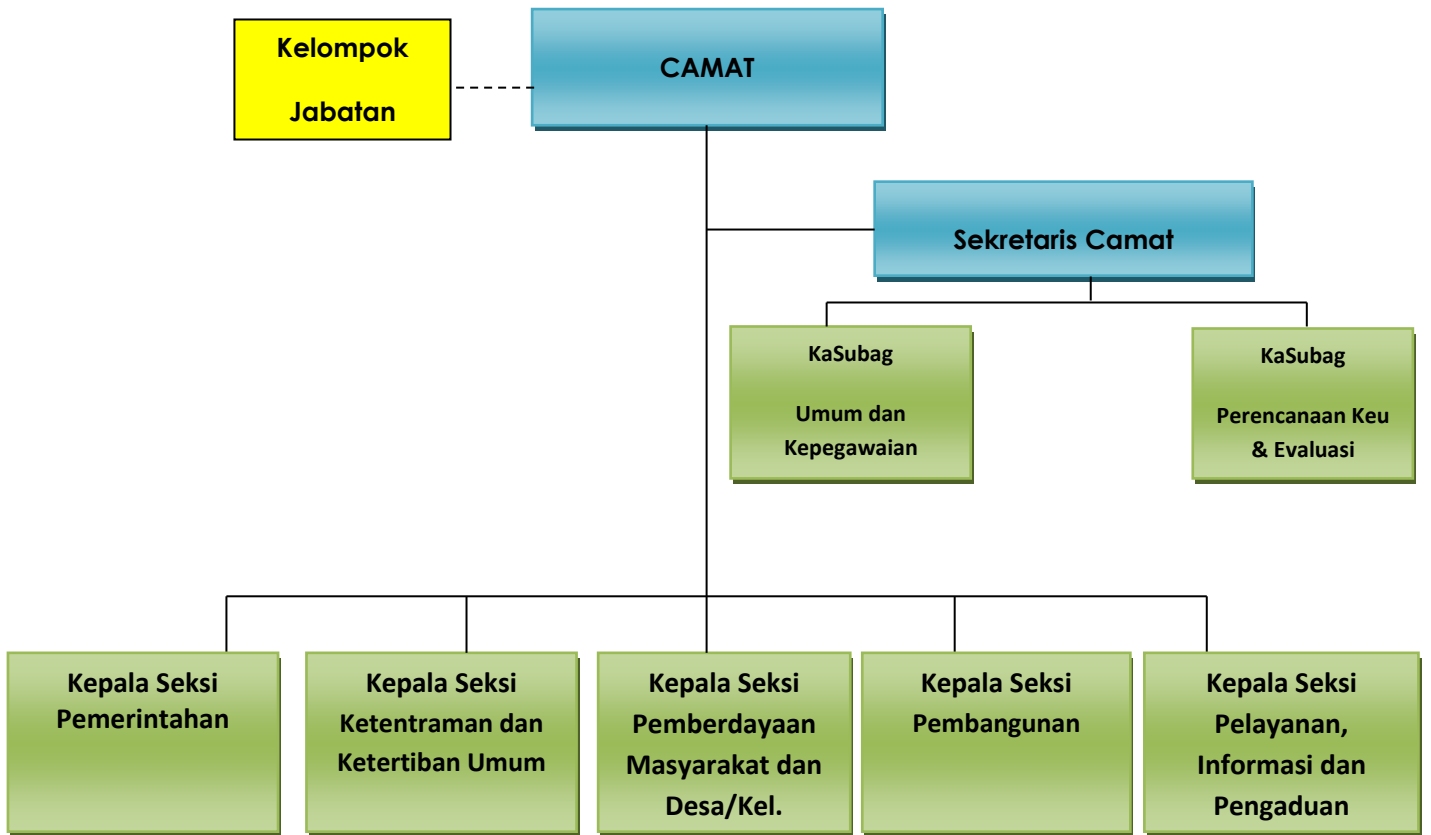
Kelompok

Jabatan

CAMAT

Sekretaris Camat

KaSubag

Umum dan Kepegawaian

KaSubag

Perencanaan Keu & Evaluasi

Kepala Seksi Pemerintahan

Kepala Seksi Ketentraman dan Ketertiban Umum

Kepala Seksi Pemberdayaan Masyarakat dan Desa/Kel.

Kepala Seksi Pembangunan

Kepala Seksi Pelayanan, Informasi dan Pengaduan